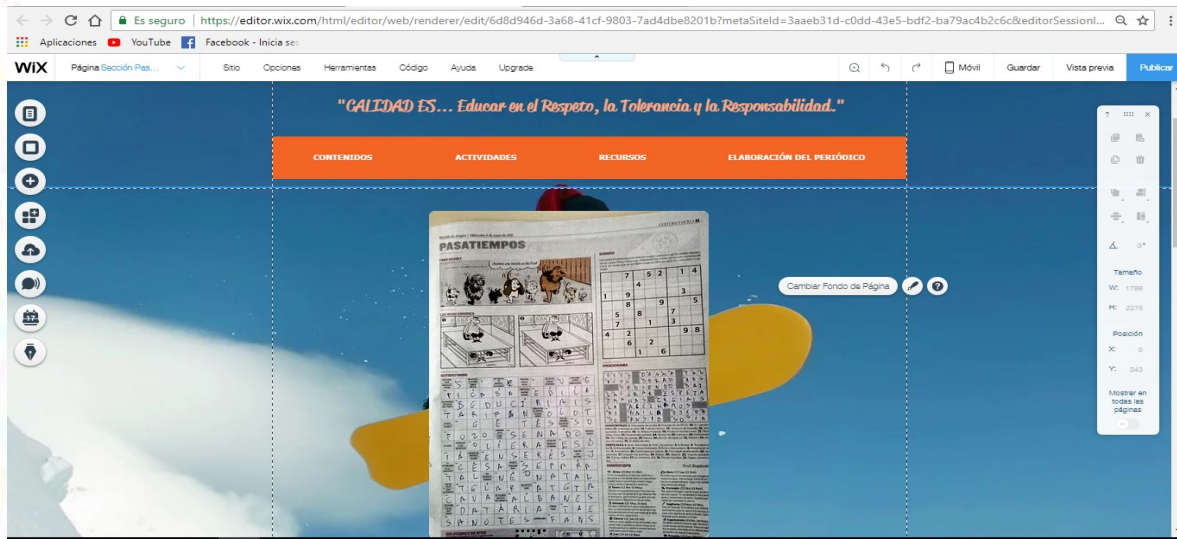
Es seguro | https://editor.wix.com/html/editor/web/renderer/edit/6d8d946d-3a68-41cf-9803-7ad4dbe8201b?metaSiteId=3aaeb31d-c0dd-43e5-bdf2-ba79ac4b2c6c&editorSessionI...

Aplicaciones YouTube Facebook - Inicia ses

WiX Página Sección Pas... Sitio Opciones Herramientas Código Ayuda Upgrade Móvil Guardar Vista previa Publicar

"CALIDAD ES... Educar en el Respeto, la Tolerancia y la Responsabilidad."

CONTENIDOS ACTIVIDADES RECURSOS ELABORACIÓN DEL PERIÓDICO

PASATIEMPOS

Cambiar Fondo de Página

Tamaño
W: 1799
H: 2276

Posición
X: 0
Y: 343

Mostrar en todas las páginas